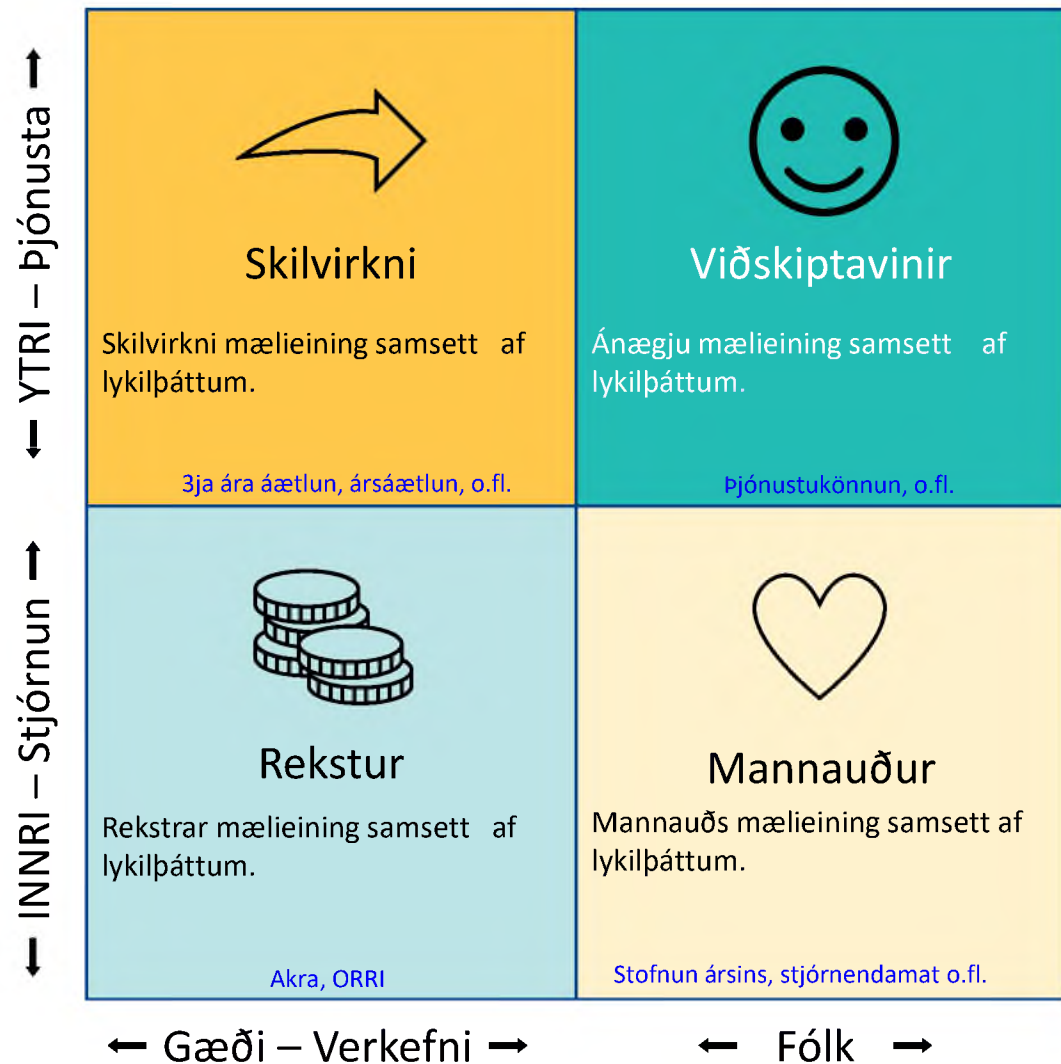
YTRI – Þjónusta

Skilvirkni

Skilvirkni mælieining samsett af lykilþáttum.

3ja ára áætlun, ársáætlun, o.fl.

Viðskiptavinir

Ánægju mælieining samsett af lykilþáttum.

Þjónustukönnun, o.fl.

INNRI – Stjórnun

Rekstur

Rekstrar mælieining samsett af lykilþáttum.

Akra, ORRI

Mannauður

Mannauðs mælieining samsett af lykilþáttum.

Stofnun ársins, stjórnendamat o.fl.

Gæði – Verkefni

Fólk